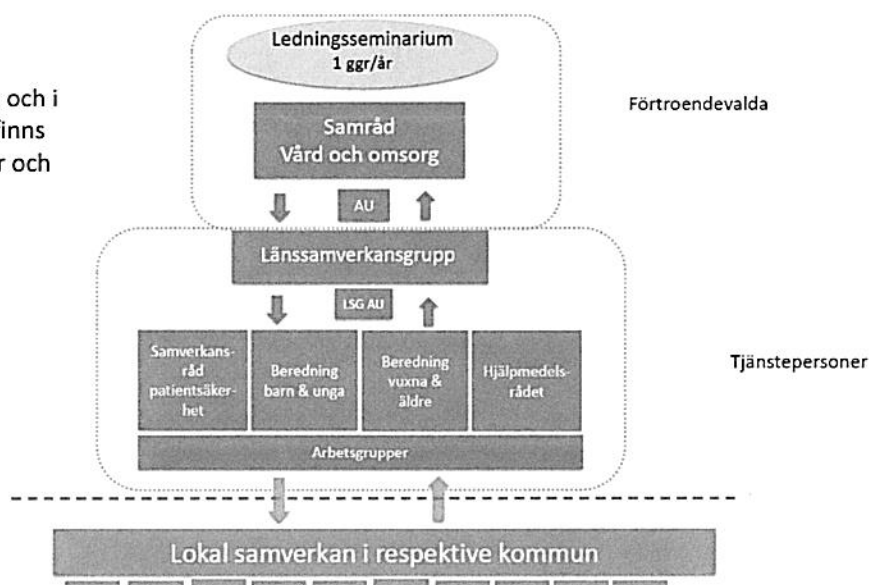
och i
finns
r och

Ledningsseminarium
1 ggr/år

Förtroendevalda

Samråd
Vård och omsorg

AU

Länssamverkansgrupp

LSG AU

Samverkansråd patientsäkerhet

Beredning barn & unga

Beredning vuxna & äldre

Hjälpmedelsrådet

Tjänstepersoner

Arbetsgrupper

Lokal samverkan i respektive kommun